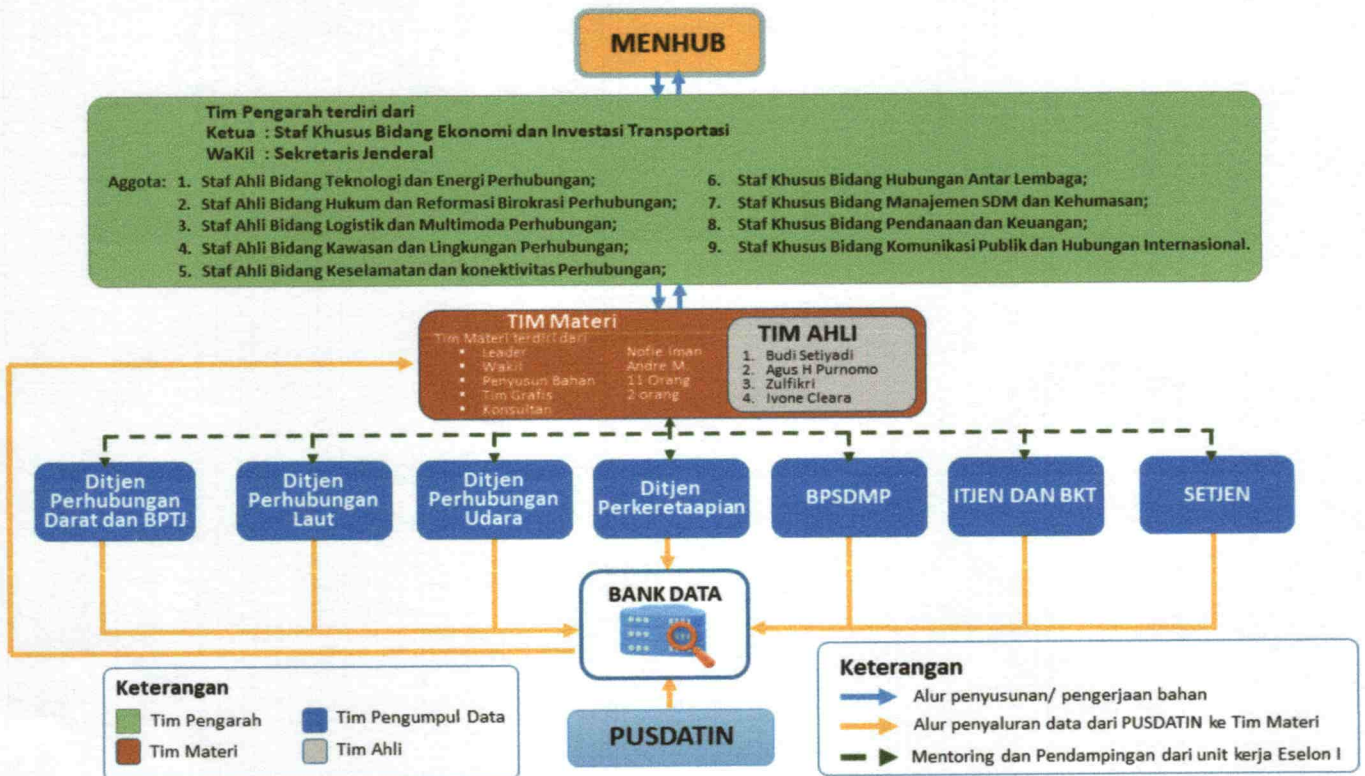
MENHUB

Tim Pengarah terdiri dari
Ketua : Staf Khusus Bidang Ekonomi dan Investasi Transportasi
WaKil : Sekretaris Jenderal

Aggota: 1. Staf Ahli Bidang Teknologi dan Energi Perhubungan;
2. Staf Ahli Bidang Hukum dan Reformasi Birokrasi Perhubungan;
3. Staf Ahli Bidang Logistik dan Multimoda Perhubungan;
4. Staf Ahli Bidang Kawasan dan Lingkungan Perhubungan;
5. Staf Ahli Bidang Keselamatan dan konektivitas Perhubungan;
6. Staf Khusus Bidang Hubungan Antar Lembaga;
7. Staf Khusus Bidang Manajemen SDM dan Kehumasan;
8. Staf Khusus Bidang Pendanaan dan Keuangan;
9. Staf Khusus Bidang Komunikasi Publik dan Hubungan Internasional.

TIM Materi
Tim Materi terdiri dari
• Leader Nofie Iman
• Wakil Andre M.
• Penyusun Bahan 11 Orang
• Tim Grafis 2 orang
• Konsultan

TIM AHLI
1. Budi Setiyadi
2. Agus H Purnomo
3. Zulfikri
4. Ivone Cleara

Ditjen Perhubungan Darat dan BPTJ

Ditjen Perhubungan Laut

Ditjen Perhubungan Udara

Ditjen Perkeretaapian

BPSDMP

ITJEN DAN BKT

SETJEN

BANK DATA

PUSDATIN

Keterangan
Tim Pengarah
Tim Materi
Tim Pengumpul Data
Tim Ahli

Keterangan
Alur penyusunan/ pengerjaan bahan
Alur penyaluran data dari PUSDATIN ke Tim Materi
Mentoring dan Pendampingan dari unit kerja Eselon I